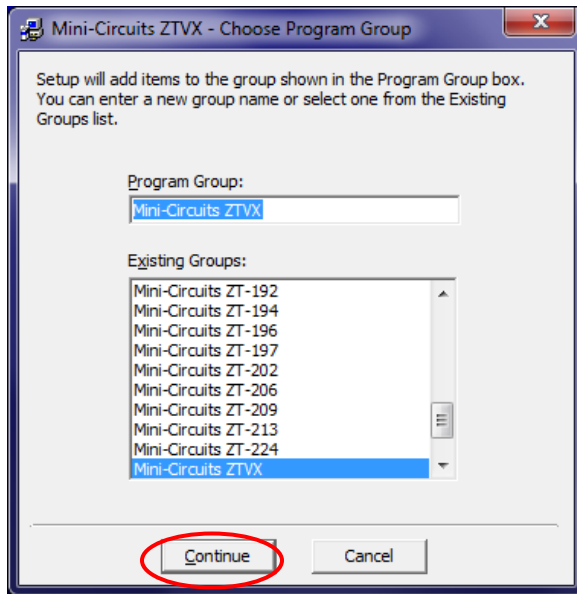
Mini-Circuits ZTVX - Choose Program Group

Setup will add items to the group shown in the Program Group box. You can enter a new group name or select one from the Existing Groups list.

Program Group:

Mini-Circuits ZTVX

Existing Groups:

Mini-Circuits ZT-192
Mini-Circuits ZT-194
Mini-Circuits ZT-196
Mini-Circuits ZT-197
Mini-Circuits ZT-202
Mini-Circuits ZT-206
Mini-Circuits ZT-209
Mini-Circuits ZT-213
Mini-Circuits ZT-224
Mini-Circuits ZTVX

Continue

Cancel